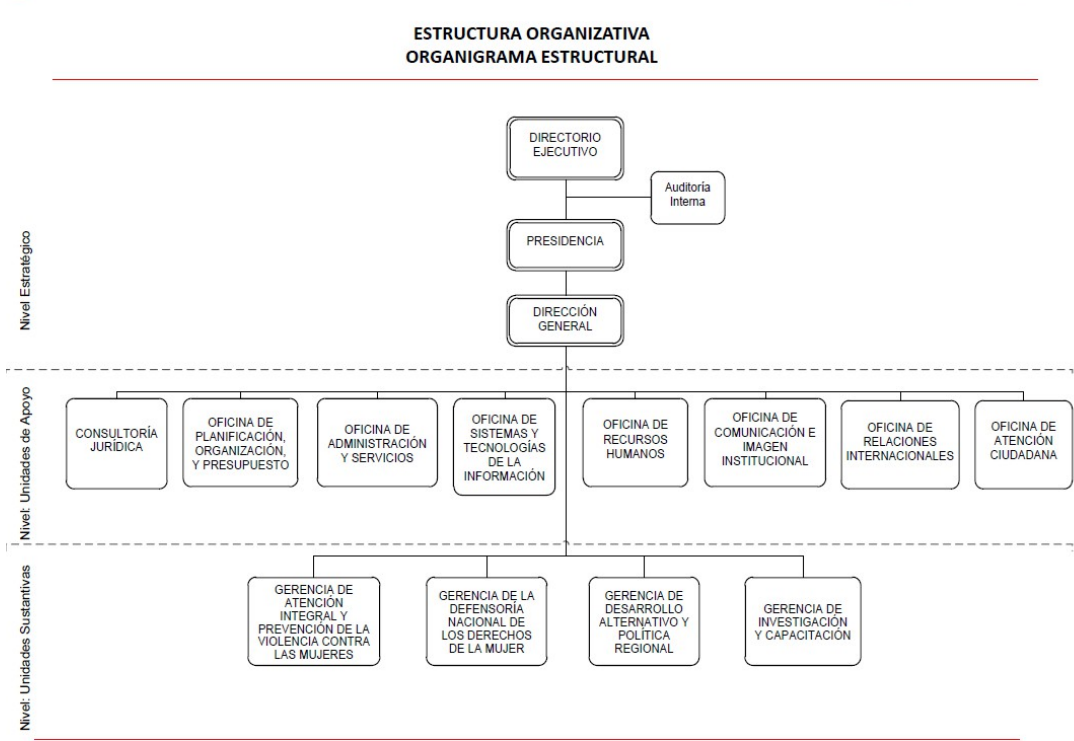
ESTRUCTURA ORGANIZATIVA
ORGANIGRAMA ESTRUCTURAL

Nivel Estratégico

DIRECTORIO EJECUTIVO

Auditoría Interna

PRESIDENCIA

DIRECCIÓN GENERAL

Nivel: Unidades de Apoyo

CONSULTORÍA JURÍDICA

OFICINA DE PLANIFICACIÓN, ORGANIZACIÓN, Y PRESUPUESTO

OFICINA DE ADMINISTRACIÓN Y SERVICIOS

OFICINA DE SISTEMAS Y TECNOLOGÍAS DE LA INFORMACIÓN

OFICINA DE RECURSOS HUMANOS

OFICINA DE COMUNICACIÓN E IMAGEN INSTITUCIONAL

OFICINA DE RELACIONES INTERNACIONALES

OFICINA DE ATENCIÓN CIUDADANA

Nivel: Unidades Sustantivas

GERENCIA DE ATENCIÓN INTEGRAL Y PREVENCIÓN DE LA VIOLENCIA CONTRA LAS MUJERES

GERENCIA DE LA DEFENSORÍA NACIONAL DE LOS DERECHOS DE LA MUJER

GERENCIA DE DESARROLLO ALTERNATIVO Y POLÍTICA REGIONAL

GERENCIA DE INVESTIGACIÓN Y CAPACITACIÓN